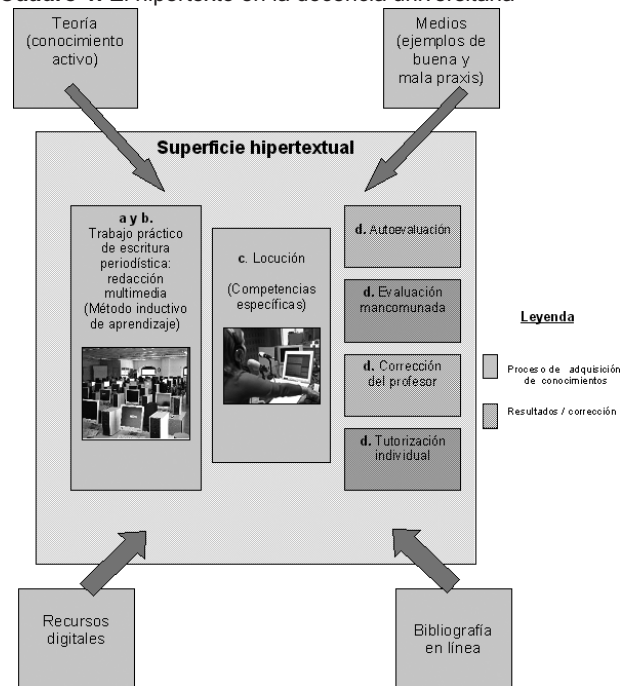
Cuadro 1. El hipertexto en la docencia universitaria

Teoría (conocimiento activo)

Medios (ejemplos de buena y mala praxis)

Superficie hipertextual

a y b. Trabajo práctico de escritura periodística: redacción multimedia (Método inductivo de aprendizaje)

c. Locución

(Competencias específicas)

d. Autoevaluación

d. Evaluación mancomunada

d. Corrección del profesor

d. Tutorización individual

Leyenda

Proceso de adquisición de conocimientos

Resultados / corrección

Recursos digitales

Bibliografía en línea